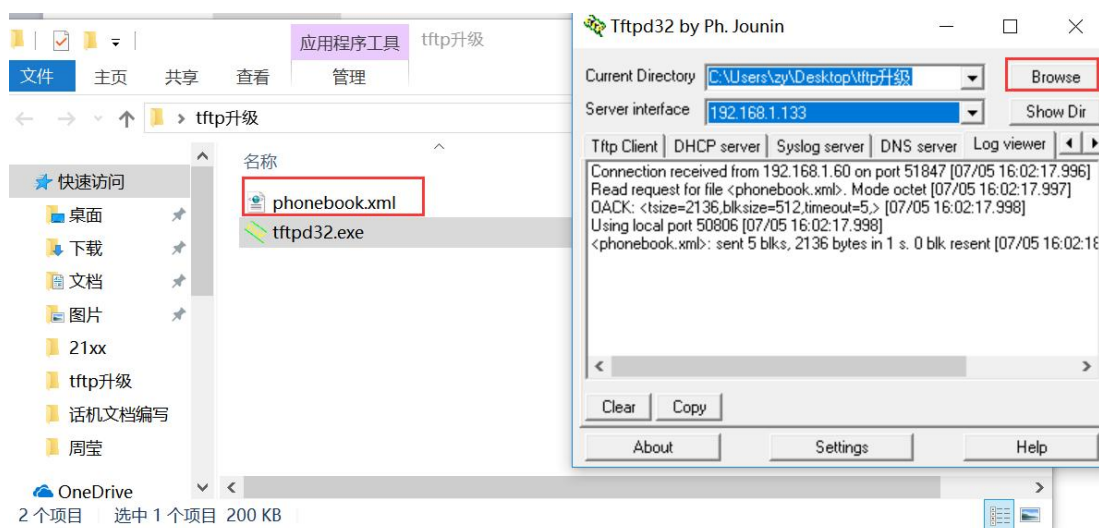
应用程序工具 tftp升级
文件 主页 共享 查看 管理
tftp升级
名称
phonebook.xml
tftpd32.exe
快速访问
桌面
下载
文档
图片
21xx
tftp升级
话机文档编写
周莹
OneDrive
2 个项目 选中 1 个项目 200 KB

Tftpd32 by Ph. Jounin
Current Directory C:\Users\zy\Desktop\tftp升级 Browse
Server interface 192.168.1.133 Show Dir
Tftp Client DHCP server Syslog server DNS server Log viewer
Connection received from 192.168.1.60 on port 51847 [07/05 16:02:17.996]
Read request for file <phonebook.xml>. Mode octet [07/05 16:02:17.997]
OACK: <tsize=2136,blksize=512,timeout=5,> [07/05 16:02:17.998]
Using local port 50806 [07/05 16:02:17.998]
<phonebook.xml>: sent 5 blks, 2136 bytes in 1 s. 0 blk resent [07/05 16:02:18
Clear Copy
About Settings Help